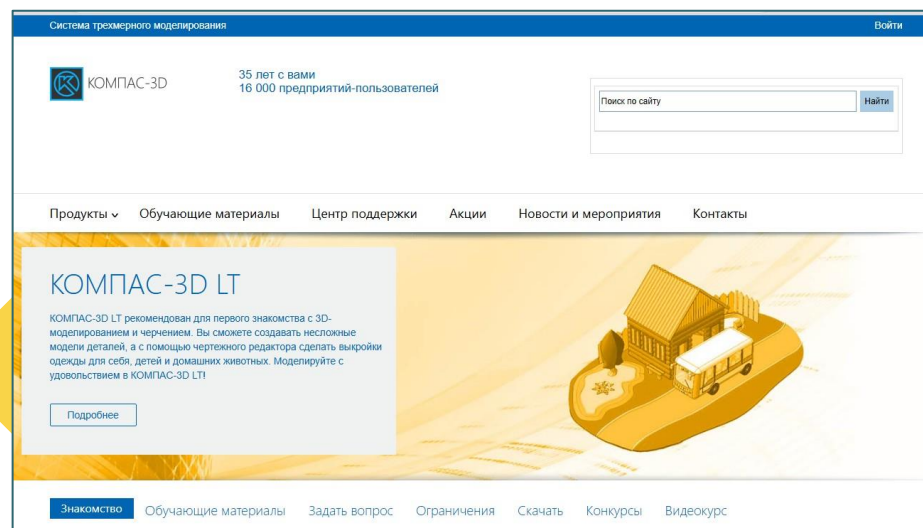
Система трехмерного моделирования

Войти

КОМПАС-3D

35 лет с вами
16 000 предприятий-пользователей

Поиск по сайту

Найти

Продукты

Обучающие материалы

Центр поддержки

Акции

Новости и мероприятия

Контакты

КОМПАС-3D LT

КОМПАС-3D LT рекомендован для первого знакомства с 3D-моделированием и черчением. Вы сможете создавать несложные модели деталей, а с помощью чертежного редактора сделать выкройки одежды для себя, детей и домашних животных. Моделируйте с удовольствием в КОМПАС-3D LT!

Подробнее

Знакомство

Обучающие материалы

Задать вопрос

Ограничения

Скачать

Конкурсы

Видеокурс